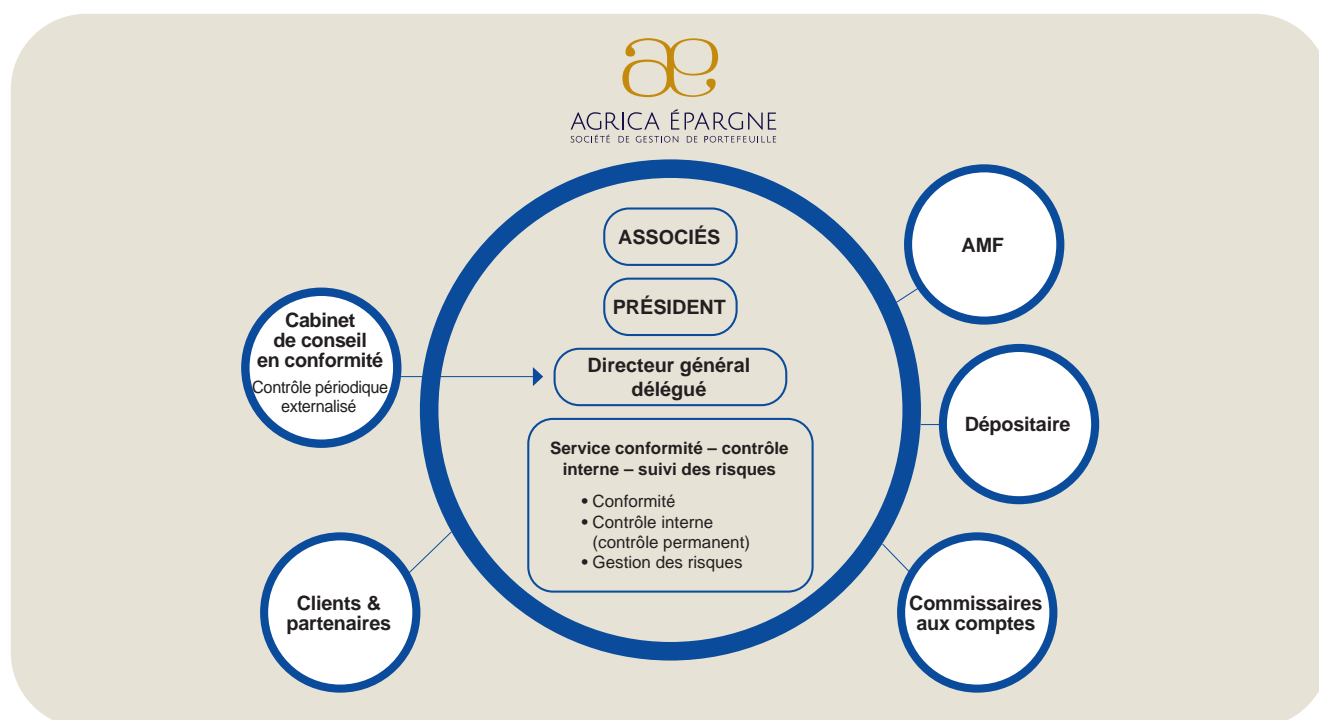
ae
AGRICA ÉPARGNE
SOCIÉTÉ DE GESTION DE PORTEFEUILLE

ASSOCIÉS

PRÉSIDENT

Directeur général délégué

Service conformité – contrôle interne – suivi des risques

• Conformité
• Contrôle interne (contrôle permanent)
• Gestion des risques

Cabinet de conseil en conformité
Contrôle périodique externalisé

Clients & partenaires

AMF

Dépositaire

Commissaires aux comptes